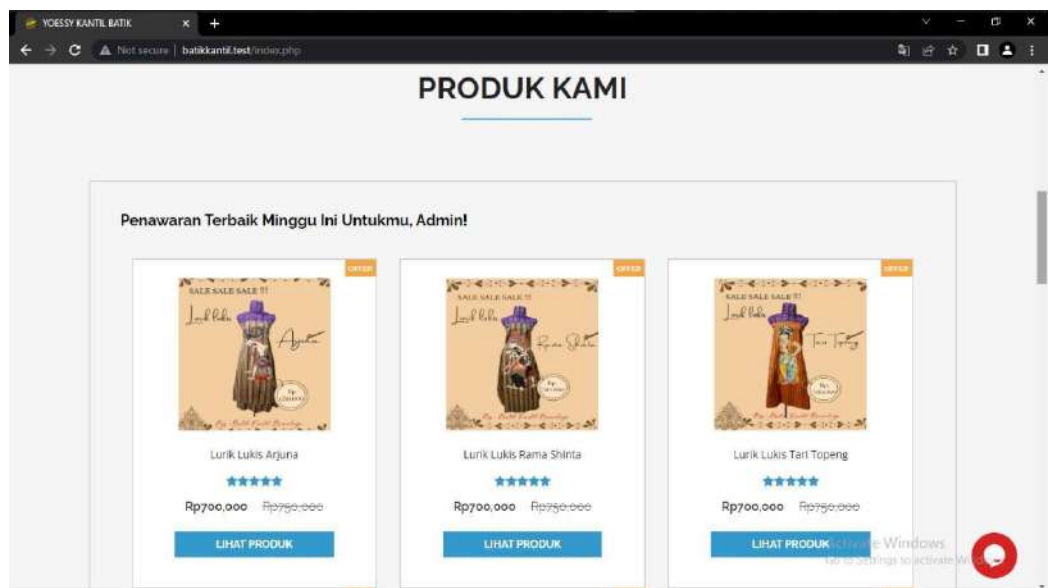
YOESSY KANTIL BATIK

Not secure | batikkantil.test/index.php

PRODUK KAMI

Penawaran Terbaik Minggu Ini Untukmu, Admin!

OFFER

SALE SALE SALE !!

Lurik Lukis Arjuna

Rp700,000 Rp750,000

LIHAT PRODUK

OFFER

SALE SALE SALE !!

Lurik Lukis Rama Shinta

Rp700,000 Rp750,000

LIHAT PRODUK

OFFER

SALE SALE SALE !!

Lurik Lukis Tari Topeng

Rp700,000 Rp750,000

LIHAT PRODUK

Activate Windows
Go to Settings to activate Windows.